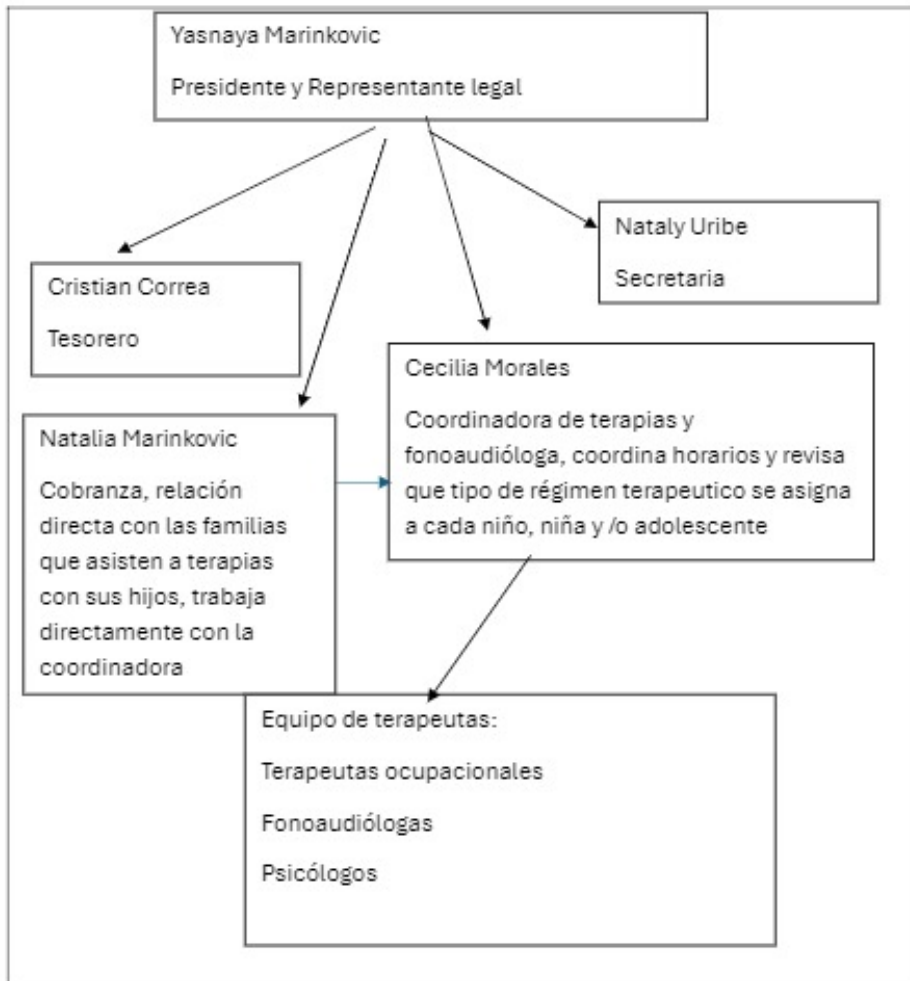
Yasnaya Marinkovic

Presidente y Representante legal

Nataly Uribe

Secretaria

Cristian Correa

Tesorero

Cecilia Morales

Coordinadora de terapias y fonoaudióloga, coordina horarios y revisa que tipo de régimen terapeutico se asigna a cada niño, niña y /o adolescente

Natalia Marinkovic

Cobranza, relación directa con las familias que asisten a terapias con sus hijos, trabaja directamente con la coordinadora

Equipo de terapeutas:

Terapeutas ocupacionales

Fonoaudiólogas

Psicólogos